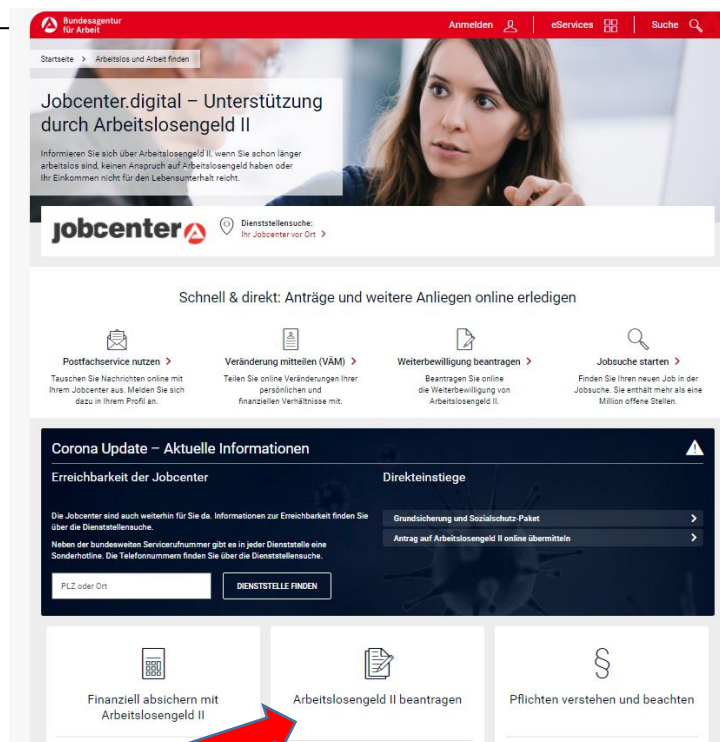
Bundesagentur für Arbeit

Anmelden | eServices | Suche

Startseite > Arbeitslos und Arbeit finden

Jobcenter.digital – Unterstützung durch Arbeitslosengeld II

Informieren Sie sich über Arbeitslosengeld II, wenn Sie schon länger arbeitslos sind, keinen Anspruch auf Arbeitslosengeld haben oder Ihr Einkommen nicht für den Lebensunterhalt reicht.

jobcenter

Dienststellensuche: Ihr Jobcenter vor Ort >

Schnell & direkt: Anträge und weitere Anliegen online erledigen

Postfachservice nutzen >
Tauschen Sie Nachrichten online mit Ihrem Jobcenter aus. Melden Sie sich dazu in Ihrem Profil an.

Veränderung mitteilen (VÄM) >
Teilen Sie online Veränderungen Ihrer persönlichen und finanziellen Verhältnisse mit.

Weiterbewilligung beantragen >
Beantragen Sie online die Weiterbewilligung von Arbeitslosengeld II.

Jobsuche starten >
Finden Sie Ihren neuen Job in der Jobsuche. Sie enthält mehr als eine Million offene Stellen.

Corona Update – Aktuelle Informationen

Erreichbarkeit der Jobcenter

Die Jobcenter sind auch weiterhin für Sie da. Informationen zur Erreichbarkeit finden Sie über die Dienststellensuche.

Neben der bundesweiten Servicerufnummer gibt es in jeder Dienststelle eine Sonderhotline. Die Telefonnummern finden Sie über die Dienststellensuche.

PLZ oder Ort

DIENSTSTELLE FINDEN

Direkteinstiege

Grundsicherung und Sozialschutz-Paket >

Antrag auf Arbeitslosengeld II online übermitteln >

Finanziell absichern mit Arbeitslosengeld II

Arbeitslosengeld II beantragen

Pflichten verstehen und beachten